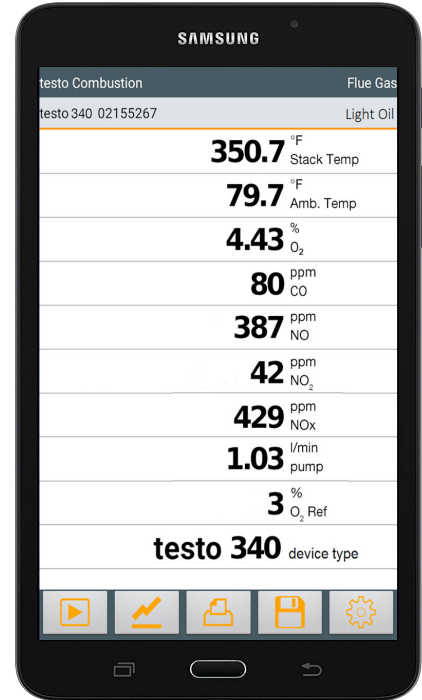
SAMSUNG

testo Combustion Flue Gas

testo 340 02155267 Light Oil

350.7 °F Stack Temp

79.7 °F Amb. Temp

4.43 % $O_2$

80 ppm CO

387 ppm NO

42 ppm $NO_2$

429 ppm NOx

1.03 l/min pump

3 % $O_2$ Ref

testo 340 device type